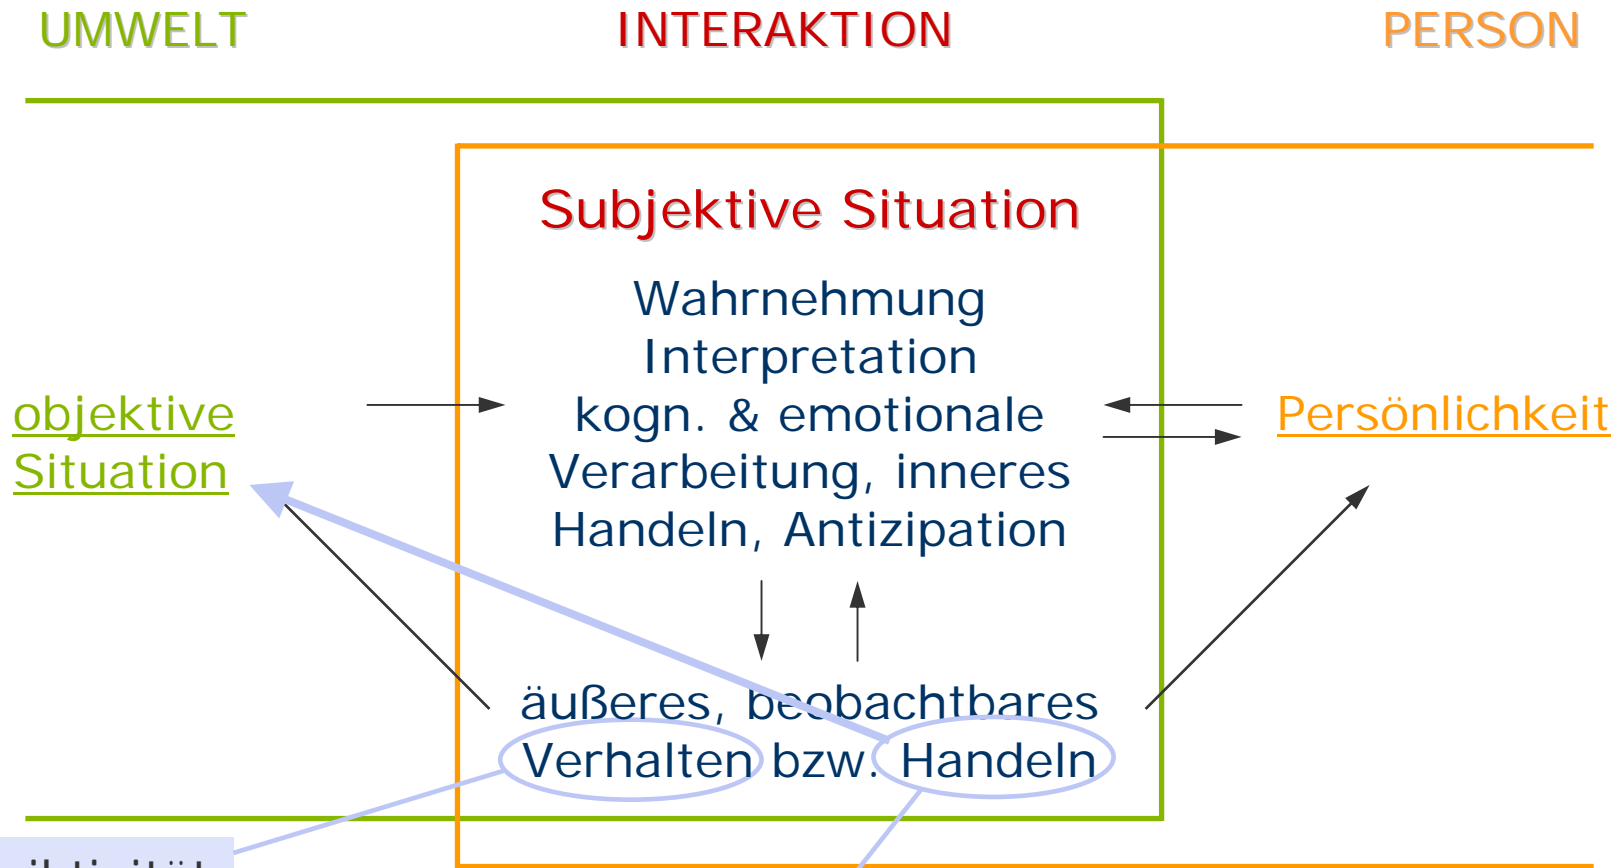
UMWELT

INTERAKTION

PERSON

Subjektive Situation

Wahrnehmung Interpretation kogn. & emotionale Verarbeitung, inneres Handeln, Antizipation

objektive Situation

Persönlichkeit

äußeres, beobachtbares Verhalten bzw. Handeln

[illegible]